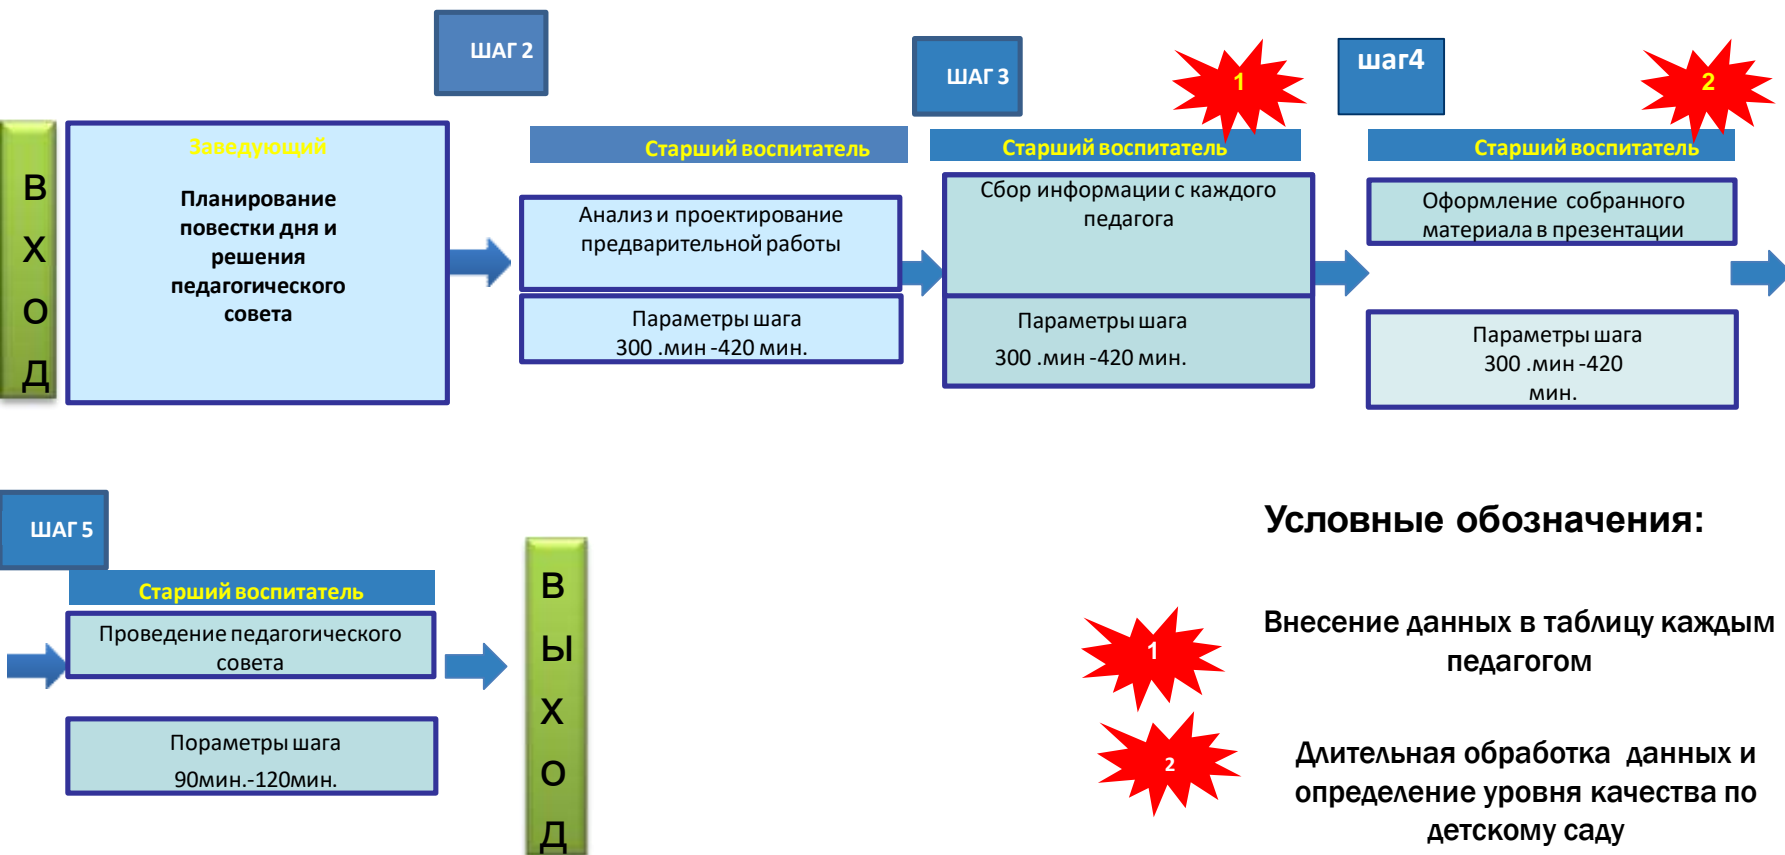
ВХОД

ШАГ 2

Заведующий

Планирование повестки дня и решения педагогического совета

Старший воспитатель

Анализ и проектирование предварительной работы

Параметры шага 300 .мин -420 мин.

ШАГ 3

1

Старший воспитатель

Сбор информации с каждого педагога

Параметры шага 300 .мин -420 мин.

шаг4

2

Старший воспитатель

Оформление собранного материала в презентации

Параметры шага 300 .мин -420 мин.

ШАГ 5

Старший воспитатель

Проведение педагогического совета

Пораметры шага 90мин.-120мин.

ВЫХОД

Условные обозначения:

1

Внесение данных в таблицу каждым педагогом

2

Длительная обработка данных и определение уровня качества по детскому саду